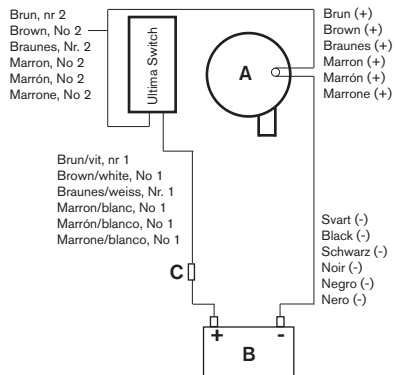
Brun, nr 2
Brown, No 2
Braunes, Nr. 2
Marron, No 2
Marrón, No 2
Marrone, No 2

Ultima Switch

Brun (+)
Brown (+)
Braunes (+)
Marron (+)
Marrón (+)
Marrone (+)

A

Brun/vit, nr 1
Brown/white, No 1
Braunes/weiss, Nr. 1
Marron/blanc, No 1
Marrón/blanco, No 1
Marrone/blanco, No 1

C

Svart (-)
Black (-)
Schwarz (-)
Noir (-)
Negro (-)
Nero (-)

+
-
B